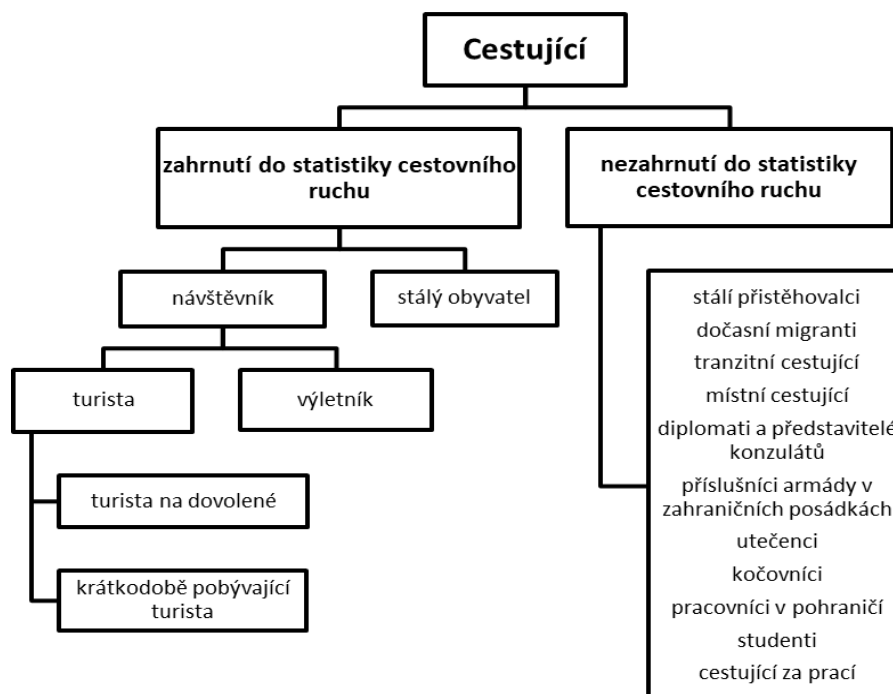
Cestující

zahrnutí do statistiky cestovního ruchu

nezahrnutí do statistiky cestovního ruchu

návštěvník

stálý obyvatel

turista

výletník

turista na dovolené

krátkodobě pobývající turista

stálí přistěhovalci
dočasní migranti
tranzitní cestující
místní cestující
diplomati a představitelé konzulátů
příslušníci armády v zahraničních posádkách
utečenci
kočovníci
pracovníci v pohraničí
studenti
cestující za prací